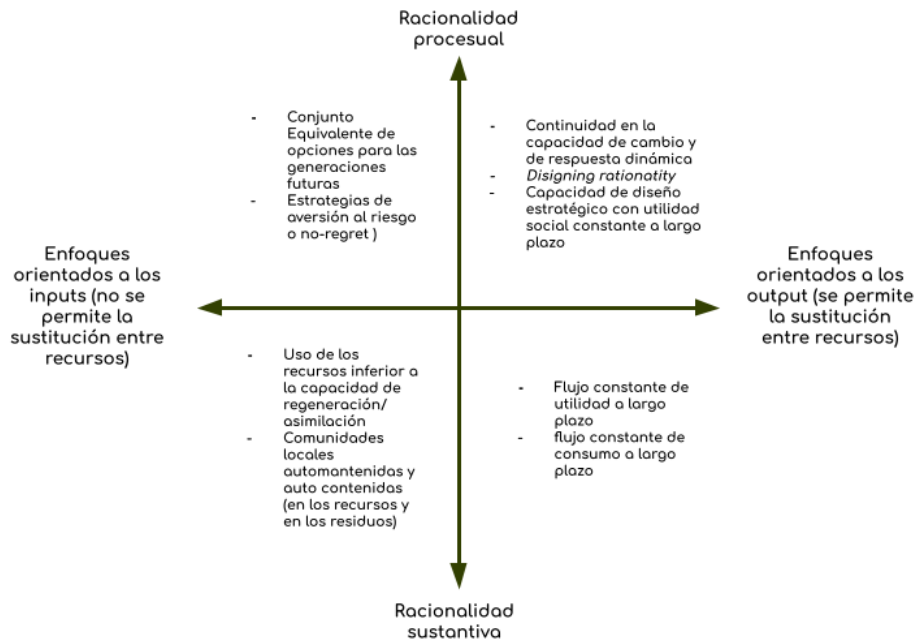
Racionalidad procesual

- Conjunto Equivalente de opciones para las generaciones futuras
- Estrategias de aversión al riesgo o no-regret )

- Continuidad en la capacidad de cambio y de respuesta dinámica
- *Disigning rationatity*
- Capacidad de diseño estratégico con utilidad social constante a largo plazo

Enfoques orientados a los inputs (no se permite la sustitución entre recursos)

Enfoques orientados a los output (se permite la sustitución entre recursos)

- Uso de los recursos inferior a la capacidad de regeneración/ asimilación
- Comunidades locales automantenidas y auto contenidas (en los recursos y en los residuos)

- Flujo constante de utilidad a largo plazo
- flujo constante de consumo a largo plazo

Racionalidad sustantiva